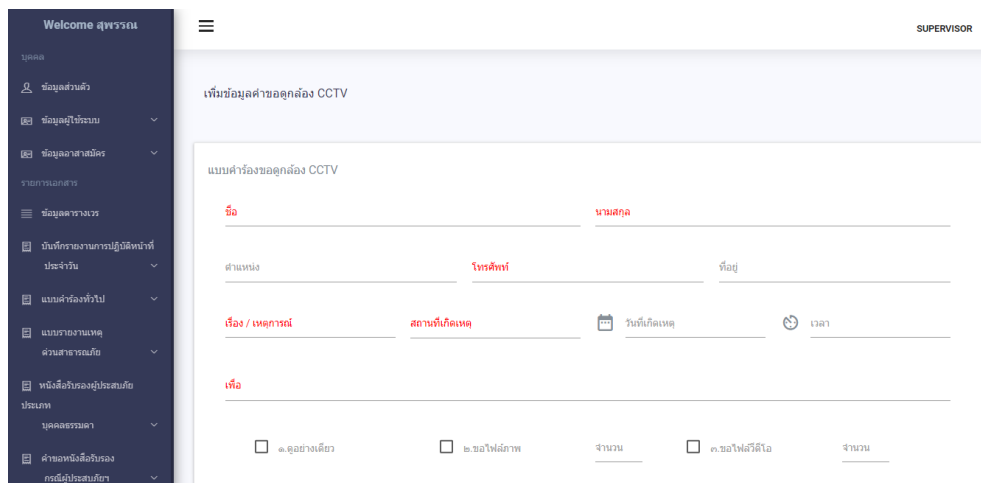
Welcome สุพรรณ

บุคคล

ข้อมูลส่วนตัว

ข้อมูลผู้ใช้ระบบ

ข้อมูลอาสาสมัคร

รายการเอกสาร

ข้อมูลตารางเวร

บันทึกรายงานการปฏิบัติหน้าที่ประจำวัน

แบบคำร้องทั่วไป

แบบรายงานเหตุด่วนสาธารณภัย

หนังสือรับรองผู้ประสบภัยประเภท บุคคลธรรมดา

คำขอหนังสือรับรองกรณีผู้ประสบภัยฯ

SUPERVISOR

เพิ่มข้อมูลคำขอดูกล้อง CCTV

แบบคำร้องขอดูกล้อง CCTV

ชื่อ

นามสกุล

ตำแหน่ง

โทรศัพท์

ที่อยู่

เรื่อง / เหตุการณ์

สถานที่เกิดเหตุ

วันที่เกิดเหตุ

เวลา

เพื่อ

๑.ดูอย่างเดียว

๒.ขอไฟล์ภาพ

จำนวน

๓.ขอไฟล์วีดีโอ

จำนวน